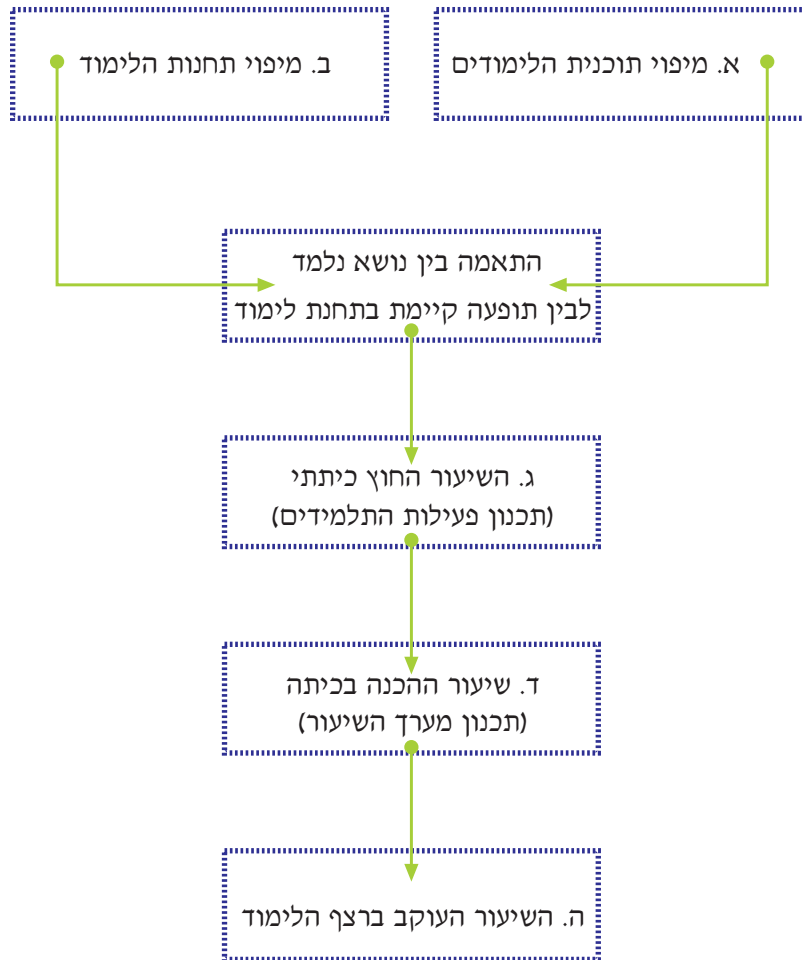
א. מיפוי תוכנית הלימודים

ב. מיפוי תחנות הלימוד

התאמה בין נושא נלמד
לבין תופעה קיימת בתחנת לימוד

ג. השיעור החוץ כיתתי
(תכנון פעילות התלמידים)

ד. שיעור ההכנה בכיתה
(תכנון מערך השיעור)

ה. השיעור העוקב ברצף הלימוד